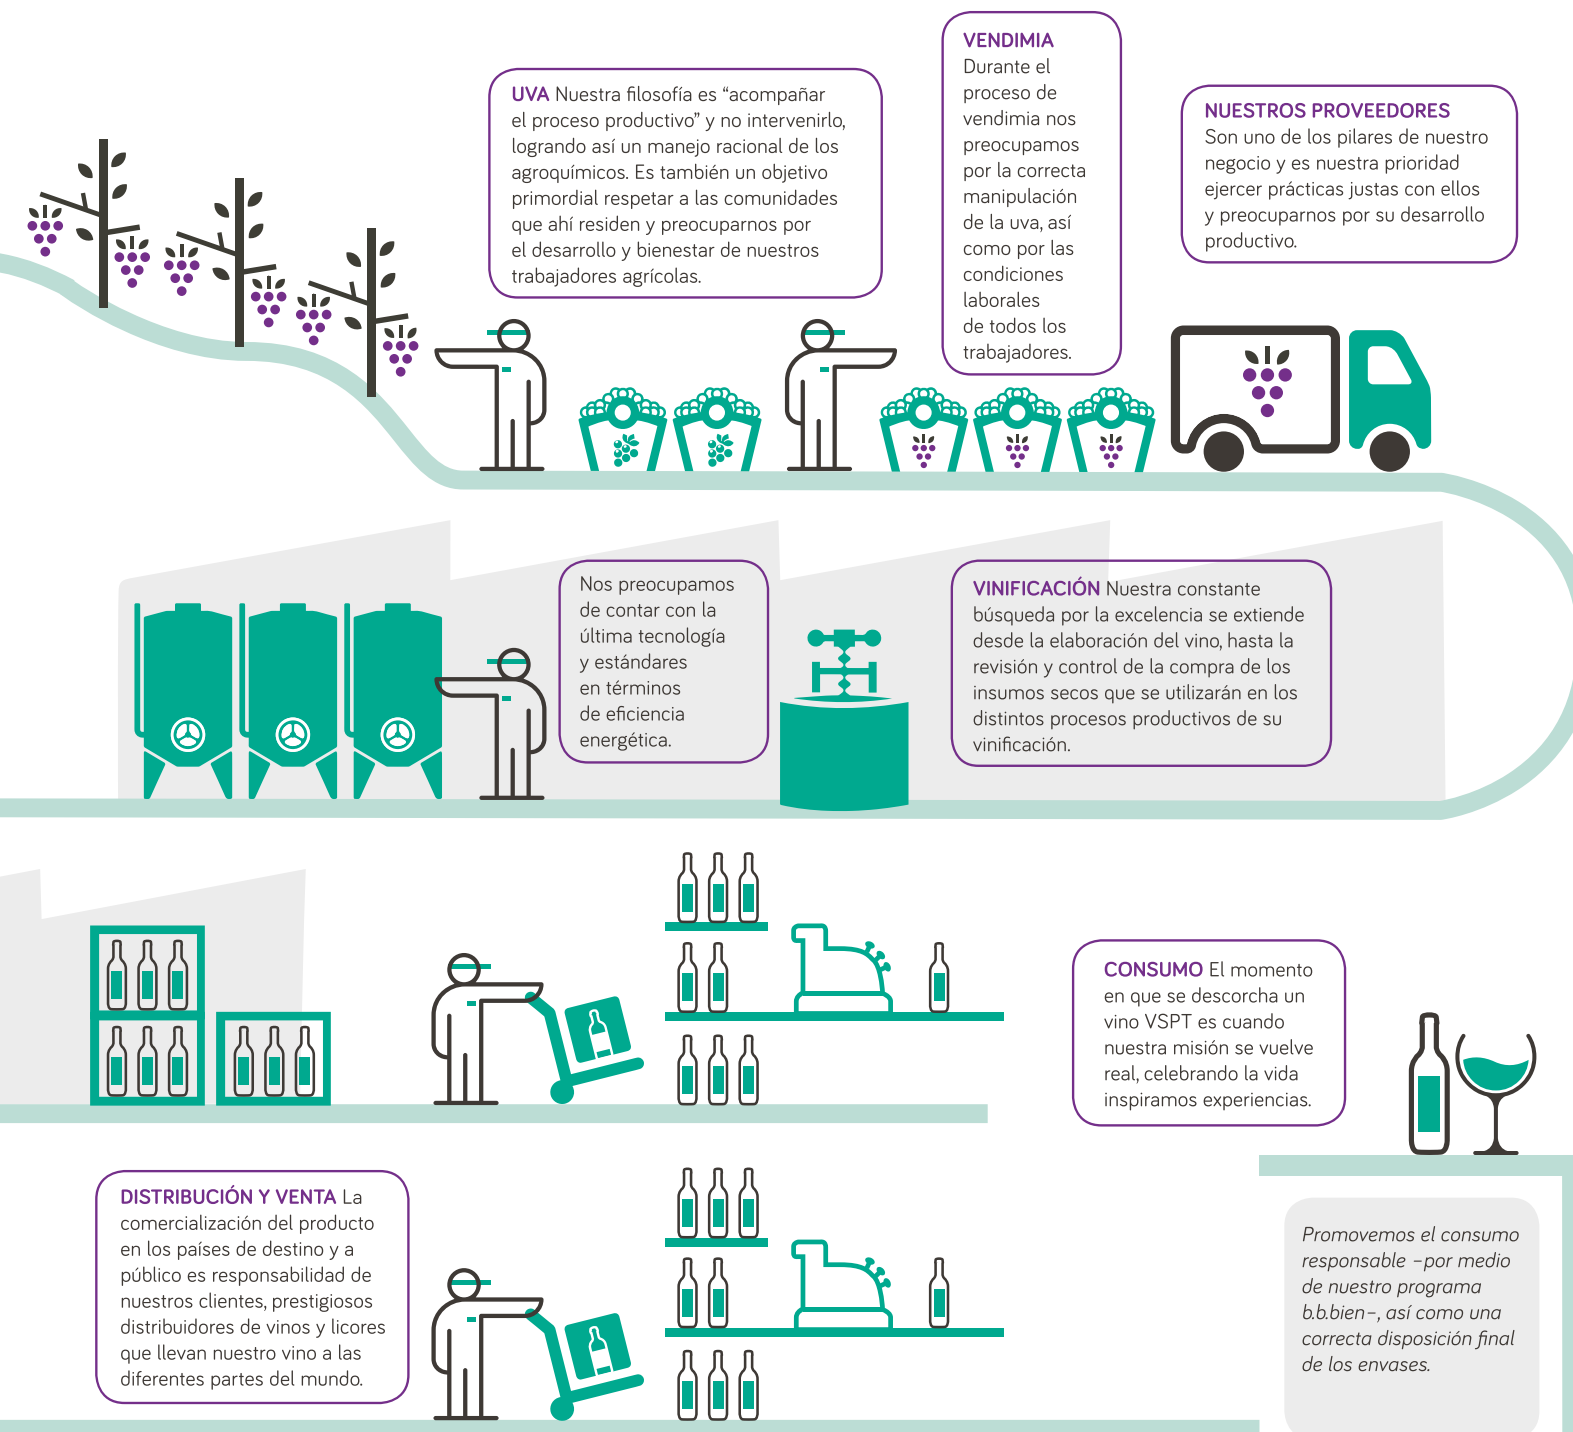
UVA Nuestra filosofía es “acompañar el proceso productivo” y no intervenirlo, logrando así un manejo racional de los agroquímicos. Es también un objetivo primordial respetar a las comunidades que ahí residen y preocuparnos por el desarrollo y bienestar de nuestros trabajadores agrícolas.

VENDIMIA
Durante el proceso de vendimia nos preocupamos por la correcta manipulación de la uva, así como por las condiciones laborales de todos los trabajadores.

NUESTROS PROVEEDORES
Son uno de los pilares de nuestro negocio y es nuestra prioridad ejercer prácticas justas con ellos y preocuparnos por su desarrollo productivo.

Nos preocupamos de contar con la última tecnología y estándares en términos de eficiencia energética.

VINIFICACIÓN Nuestra constante búsqueda por la excelencia se extiende desde la elaboración del vino, hasta la revisión y control de la compra de los insumos secos que se utilizarán en los distintos procesos productivos de su vinificación.

CONSUMO El momento en que se descorcha un vino VSPT es cuando nuestra misión se vuelve real, celebrando la vida inspiramos experiencias.

DISTRIBUCIÓN Y VENTA La comercialización del producto en los países de destino y a público es responsabilidad de nuestros clientes, prestigiosos distribuidores de vinos y licores que llevan nuestro vino a las diferentes partes del mundo.

Promovemos el consumo responsable –por medio de nuestro programa b.b.bien–, así como una correcta disposición final de los envases.